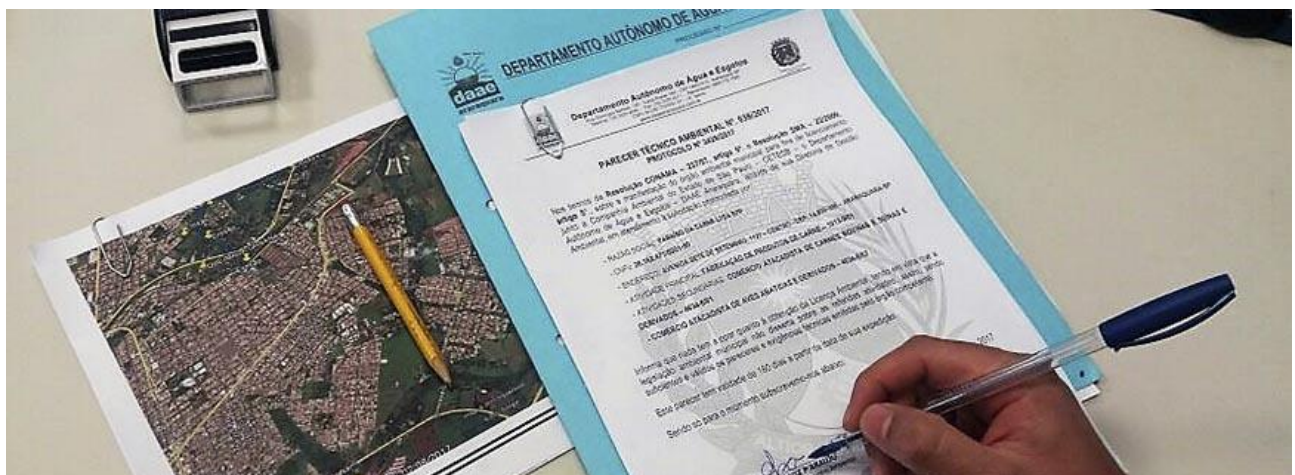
DEPARTAMENTO AUTÔNOMO DE ÁGU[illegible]

PROCESSO Nº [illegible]

daae
araraquara

Departamento Autônomo de Água e Esgotos

PARECER TÉCNICO AMBIENTAL Nº 036/2017
PROTOCOLO Nº 34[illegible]/2017

Nos termos da Resolução CONAMA – 237/97, artigo 5º, e Resolução SMA – 22/2009, artigo 5º, sobre a manifestação do órgão ambiental municipal para fins de licenciamento junto à Companhia Ambiental do Estado de São Paulo – CETESB –, o Departamento Autônomo de Água e Esgotos – DAAE Araraquara, através de sua Diretoria de Gestão Ambiental, em atendimento à solicitação protocolada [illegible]

– RAZÃO SOCIAL: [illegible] CARNE LTDA EPP

– CNPJ: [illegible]

– ENDEREÇO: AVENIDA SETE DE SETEMBRO, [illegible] – CENTRO – CEP: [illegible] – ARARAQUARA-SP

– ATIVIDADE PRINCIPAL: FABRICAÇÃO DE PRODUTOS DE CARNE – 1013-9/01

– ATIVIDADE SECUNDÁRIA: COMÉRCIO ATACADISTA DE CARNES BOVINAS E SUÍNAS E DERIVADOS – 4634-6/01

– COMÉRCIO ATACADISTA DE AVES ABATIDAS E DERIVADOS – 4634-6/02

Informa que nada tem a opor quanto à obtenção da Licença Ambiental, tendo em vista que a legislação ambiental municipal não desenha óbice às referidas atividades, desde que atendidas as exigências técnicas e legais pelo órgão competente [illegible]

Este parecer tem validade de 180 dias a partir da data de sua expedição.

Sendo só para o momento subscrevemo-nos abaixo.

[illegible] 2017